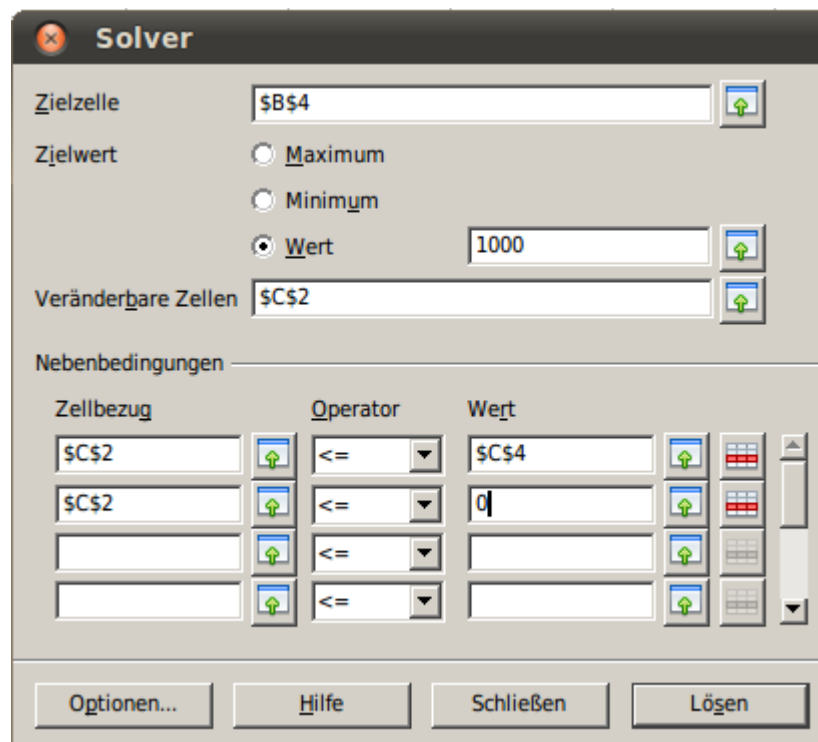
Solver

Zielzelle $B$4

Zielwert
Maximum
Minimum
Wert 1000

Veränderbare Zellen $C$2

Nebenbedingungen

| Zellbezug | Operator | Wert |
|---|---|---|
| $C$2 | <= | $C$4 |
| $C$2 | <= | 0 |
| | <= | |
| | <= | |

Optionen... Hilfe Schließen Lösen